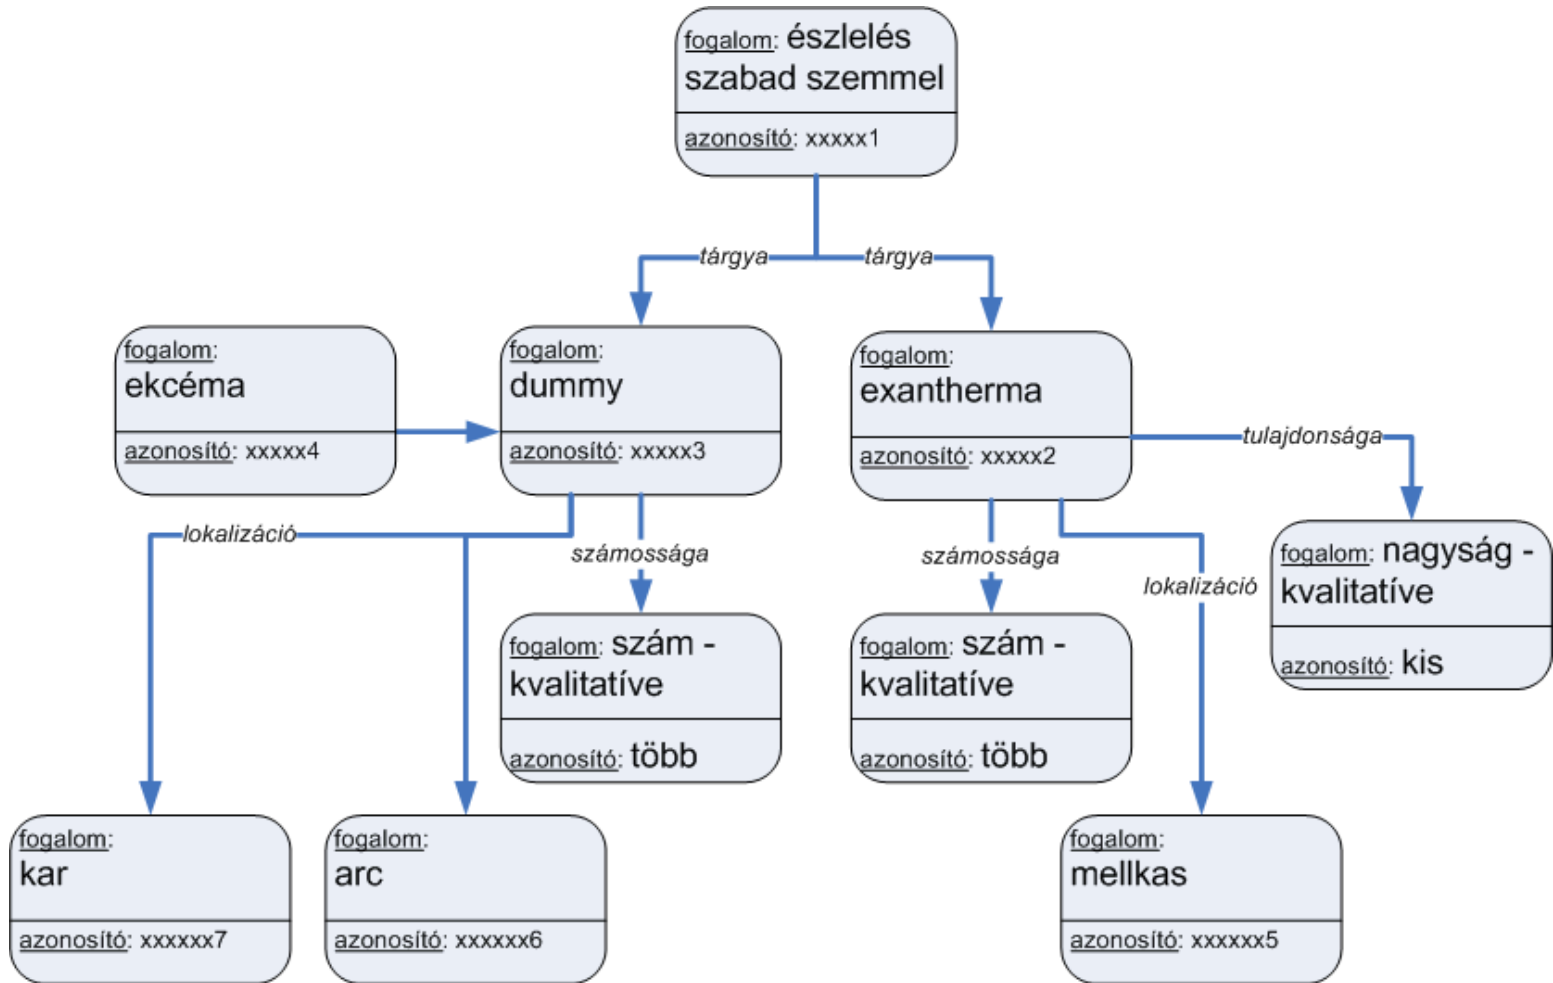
fogalom: észlelés szabad szemmel
azonosító: xxxxx1

tárgya
tárgya

fogalom: ekcéma
azonosító: xxxxx4

fogalom: dummy
azonosító: xxxxx3

fogalom: exantherma
azonosító: xxxxx2

tulajdonsága

fogalom: nagyság - kvalitatíve
azonosító: kis

lokalizáció
számossága
számossága
lokalizáció

fogalom: szám - kvalitatíve
azonosító: több

fogalom: szám - kvalitatíve
azonosító: több

fogalom: kar
azonosító: xxxxxx7

fogalom: arc
azonosító: xxxxxx6

fogalom: mellkas
azonosító: xxxxxx5